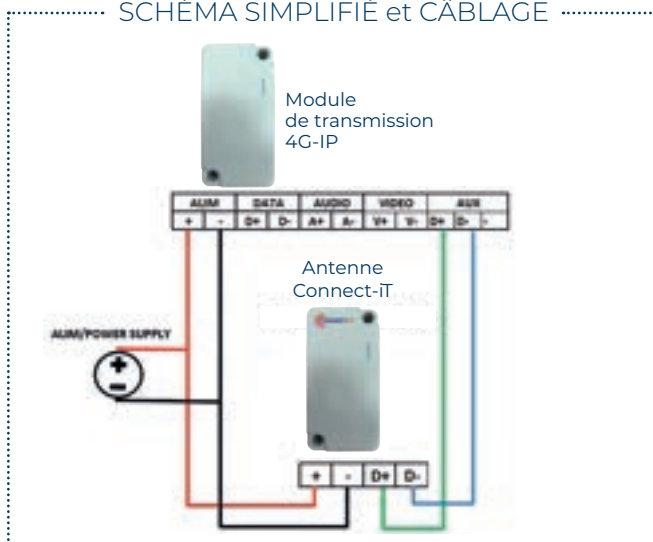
SCHÉMA SIMPLIFIÉ et CÂBLAGE

Module de transmission 4G-IP

| ALIM | | DATA | | AUDIO | | VIDEO | | AUX | | |
|---|---|---|---|---|---|---|---|---|---|---|
| + | - | D+ | D- | A+ | A- | V+ | V- | D+ | D- | - |

Antenne Connect-iT

ALIM/POWER SUPPLY

+ - D+ D-